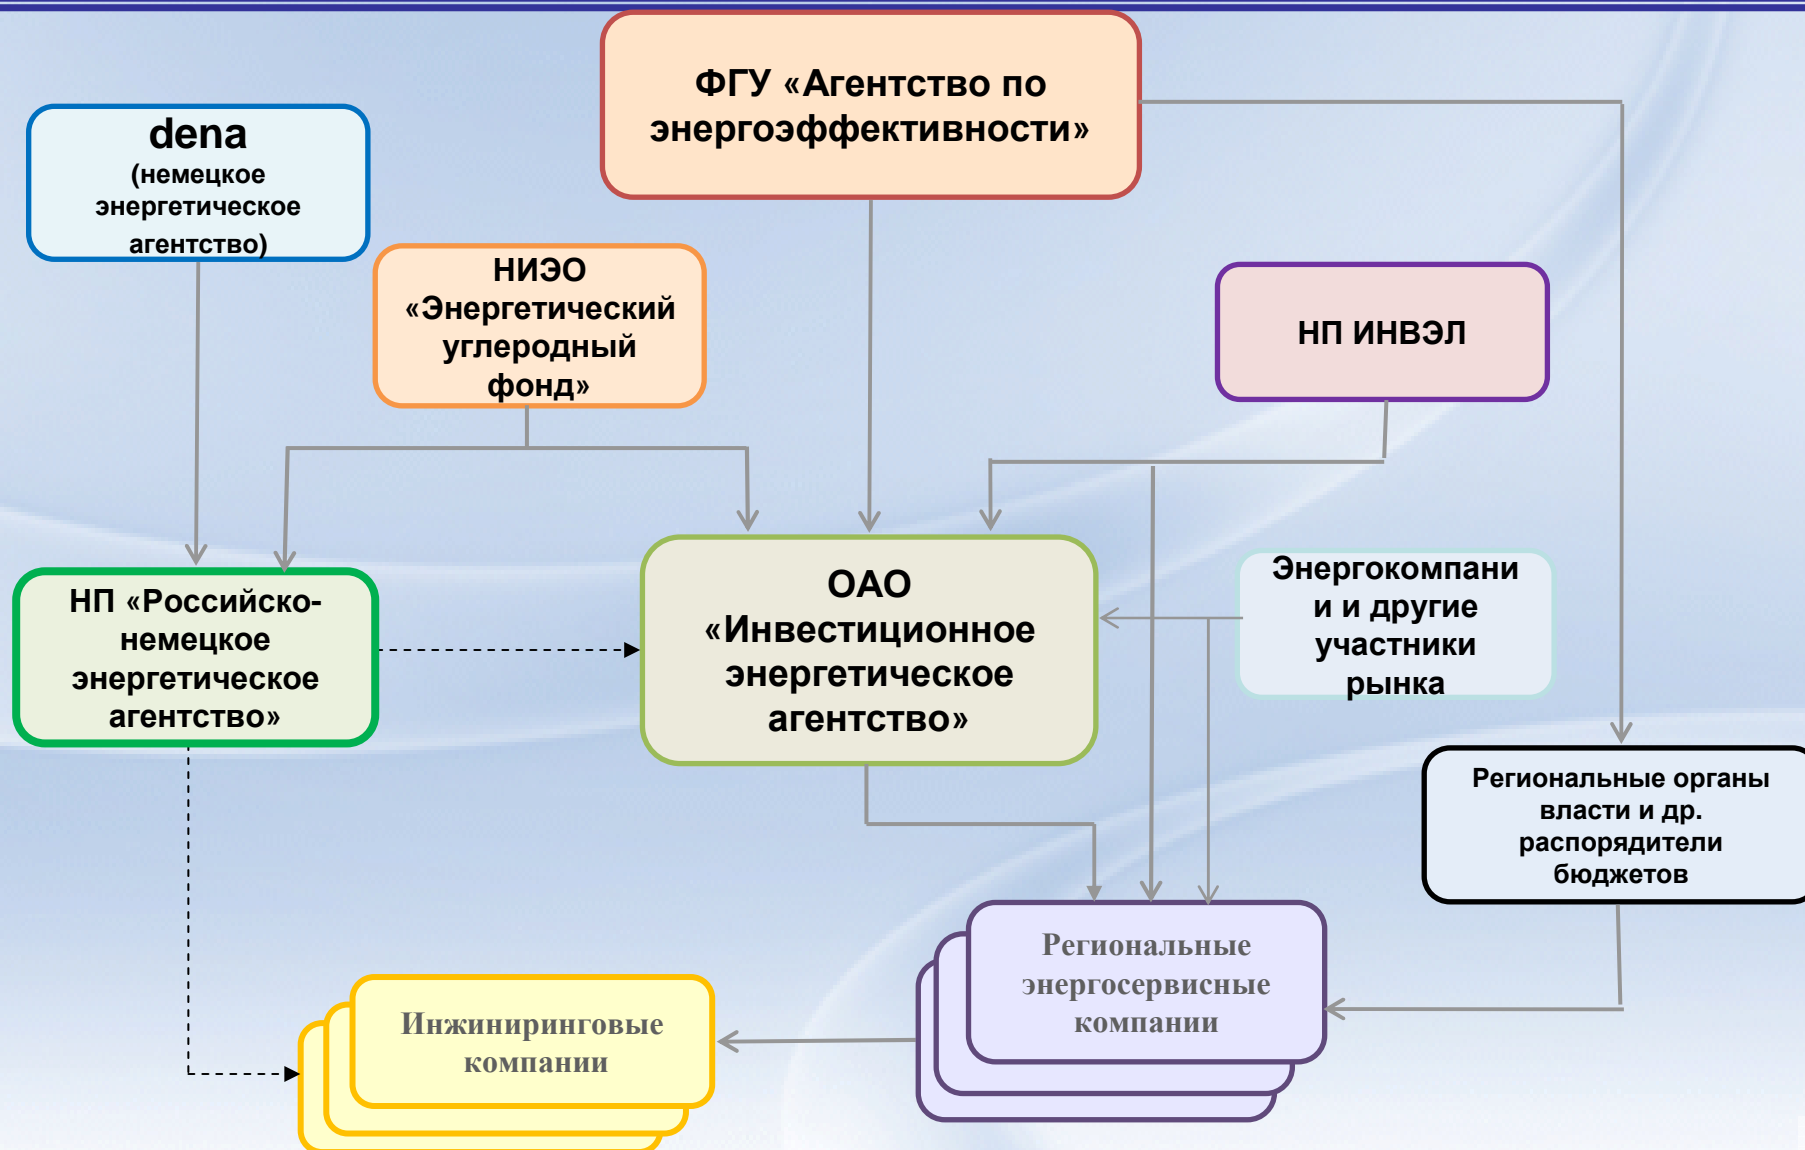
ФГУ «Агентство по энергоэффективности»

dena
(немецкое энергетическое агентство)

НИЭО «Энергетический углеродный фонд»

НП ИНВЭЛ

НП «Российско-немецкое энергетическое агентство»

ОАО «Инвестиционное энергетическое агентство»

Энергокомпании и другие участники рынка

Региональные органы власти и др. распорядители бюджетов

Региональные энергосервисные компании

Инжиниринговые компании